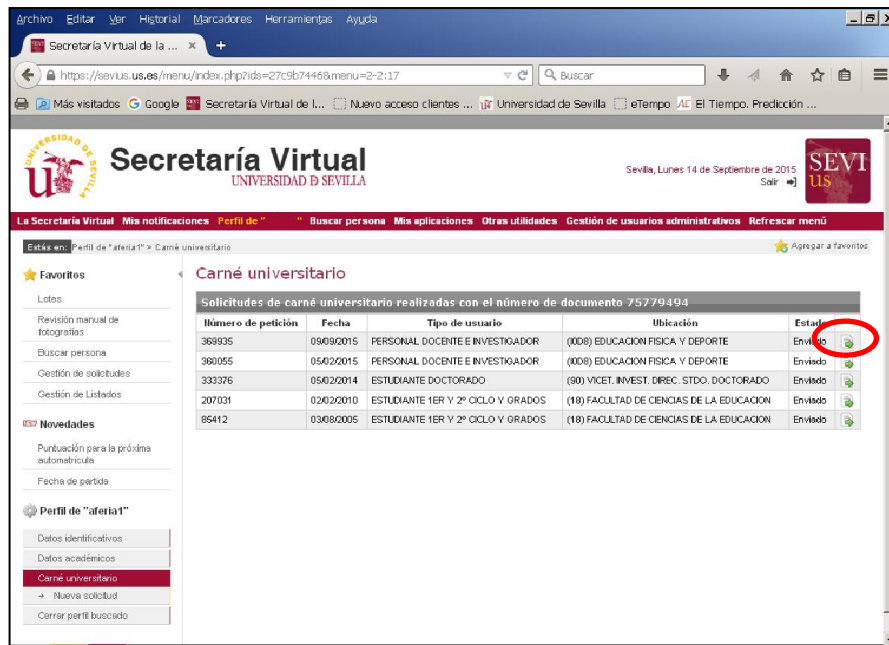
Archivo Editar Ver Historial Marcadores Herramientas Ayuda

Secretaría Virtual de la ... ×

https://sevius.us.es/menu/index.php?ids=27c9b7446&menu=2-2:17

Buscar

Más visitados Google Secretaría Virtual de l... Nuevo acceso clientes ... Universidad de Sevilla eTempo El Tiempo. Predicción ...

Secretaría Virtual
UNIVERSIDAD D SEVILLA

Sevilla, Lunes 14 de Septiembre de 2015
Salir

SEVI us

La Secretaría Virtual Mis notificaciones Perfil de " " Buscar persona Mis aplicaciones Otras utilidades Gestión de usuarios administrativos Refrescar menú

Estás en: Perfil de "aferia1" > Carné universitario

Agregar a favoritos

Favoritos
Lotes
Revisión manual de fotografías
Buscar persona
Gestión de solicitudes
Gestión de Listados

Novedades
Puntuación para la próxima automatrícula
Fecha de partida

Perfil de "aferia1"
Datos identificativos
Datos académicos
Carné universitario
→ Nueva solicitud
Cerrar perfil buscado

Carné universitario

Solicitudes de carné universitario realizadas con el número de documento 75779494

| Número de petición | Fecha | Tipo de usuario | Ubicación | Estado | |
|---|---|---|---|---|---|
| 369935 | 09/09/2015 | PERSONAL DOCENTE E INVESTIGADOR | (I0D8) EDUCACION FISICA Y DEPORTE | Enviado | |
| 360055 | 05/02/2015 | PERSONAL DOCENTE E INVESTIGADOR | (I0D8) EDUCACION FISICA Y DEPORTE | Enviado | |
| 333376 | 05/02/2014 | ESTUDIANTE DOCTORADO | (90) VICET. INVEST. DIREC. STDO. DOCTORADO | Enviado | |
| 207031 | 02/02/2010 | ESTUDIANTE 1ER Y 2º CICLO Y GRADOS | (18) FACULTAD DE CIENCIAS DE LA EDUCACION | Enviado | |
| 85412 | 03/08/2005 | ESTUDIANTE 1ER Y 2º CICLO Y GRADOS | (18) FACULTAD DE CIENCIAS DE LA EDUCACION | Enviado | |